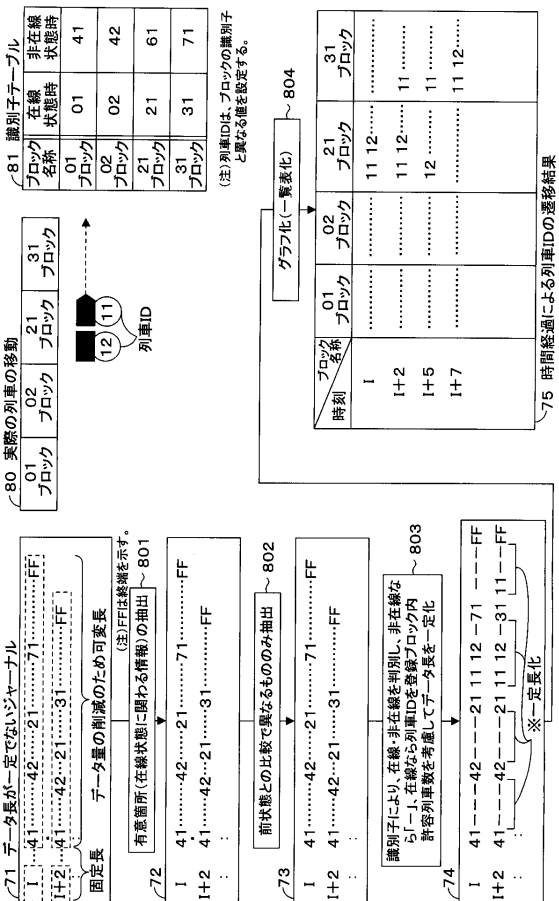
71 データ長が一定でないジャーナル

I 41……42……21……71……FF
I+2 41……42……21……31……FF

固定長 データ量の削減のため可変長

(注)FFは終端を示す。

有意箇所(在線状態に関わる情報)の抽出 801

72
I 41……42……21……71……FF
I+2 41……42……21……31……FF
:

前状態との比較で異なるもののみ抽出 802

73
I 41……42……21……71……FF
I+2 41……42……21……31……FF
:

識別子により、在線・非在線を判別し、非在線なら1ー、在線なら列車IDを登録ブロック内許容列車数を考慮してデータ長を一定化 803

74
I 41−−−42−−−21 11 12 −71 −−−FF
I+2 41−−−42−−−21 11 12 −31 11−−FF
:

※一定長化

80 実際の列車の移動

| 01 ブロック | 02 ブロック | 21 ブロック | 31 ブロック |
|---|---|---|---|

12 11
列車ID

81 識別子テーブル

| ブロック名称 | 在線状態時 | 非在線状態時 |
|---|---|---|
| 01 ブロック | 01 | 41 |
| 02 ブロック | 02 | 42 |
| 21 ブロック | 21 | 61 |
| 31 ブロック | 31 | 71 |

(注)列車IDは、ブロックの識別子と異なる値を設定する。

グラフ化(一覧表化) 804

| 時刻 \ ブロック名称 | 01 ブロック | 02 ブロック | 21 ブロック | 31 ブロック |
|---|---|---|---|---|
| I | ……… | ……… | 11 12……… | ……… |
| I+2 | ……… | ……… | 11 12……… | 11……… |
| I+5 | ……… | ……… | 12……… | 11……… |
| I+7 | ……… | ……… | ……… | 11 12……… |

75 時間経過による列車IDの遷移結果